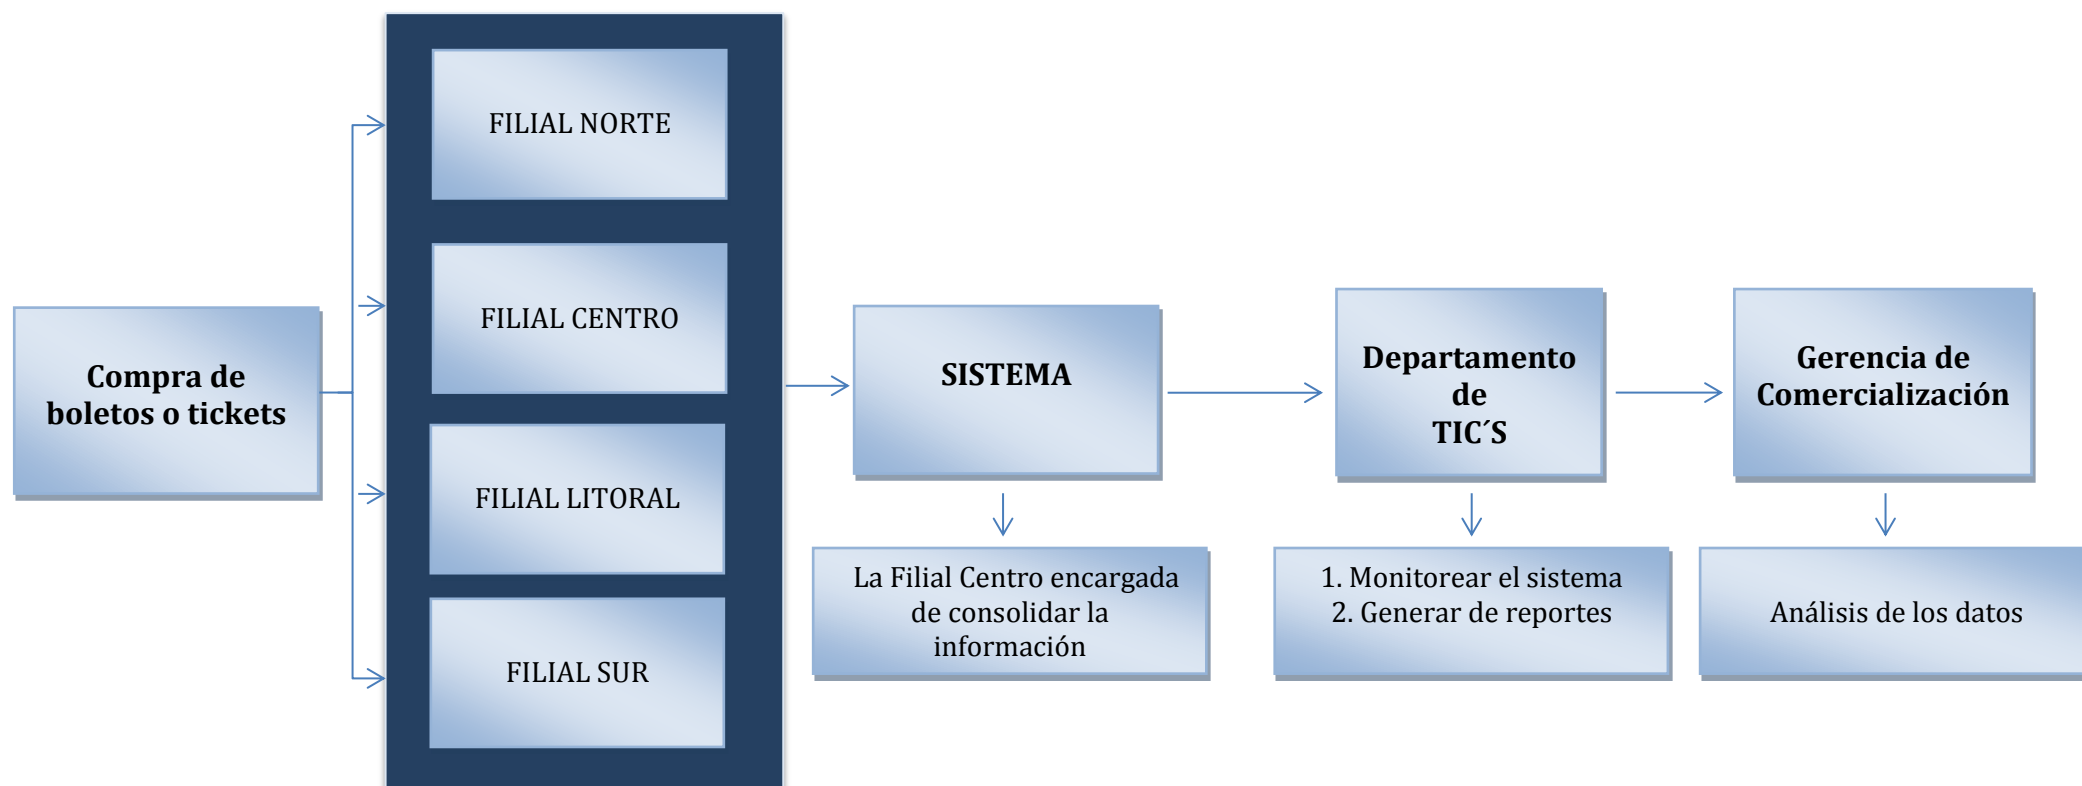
Compra de boletos o tickets

FILIAL NORTE

FILIAL CENTRO

FILIAL LITORAL

FILIAL SUR

SISTEMA

La Filial Centro encargada de consolidar la información

Departamento de TIC´S

1. Monitorear el sistema
2. Generar de reportes

Gerencia de Comercialización

Análisis de los datos